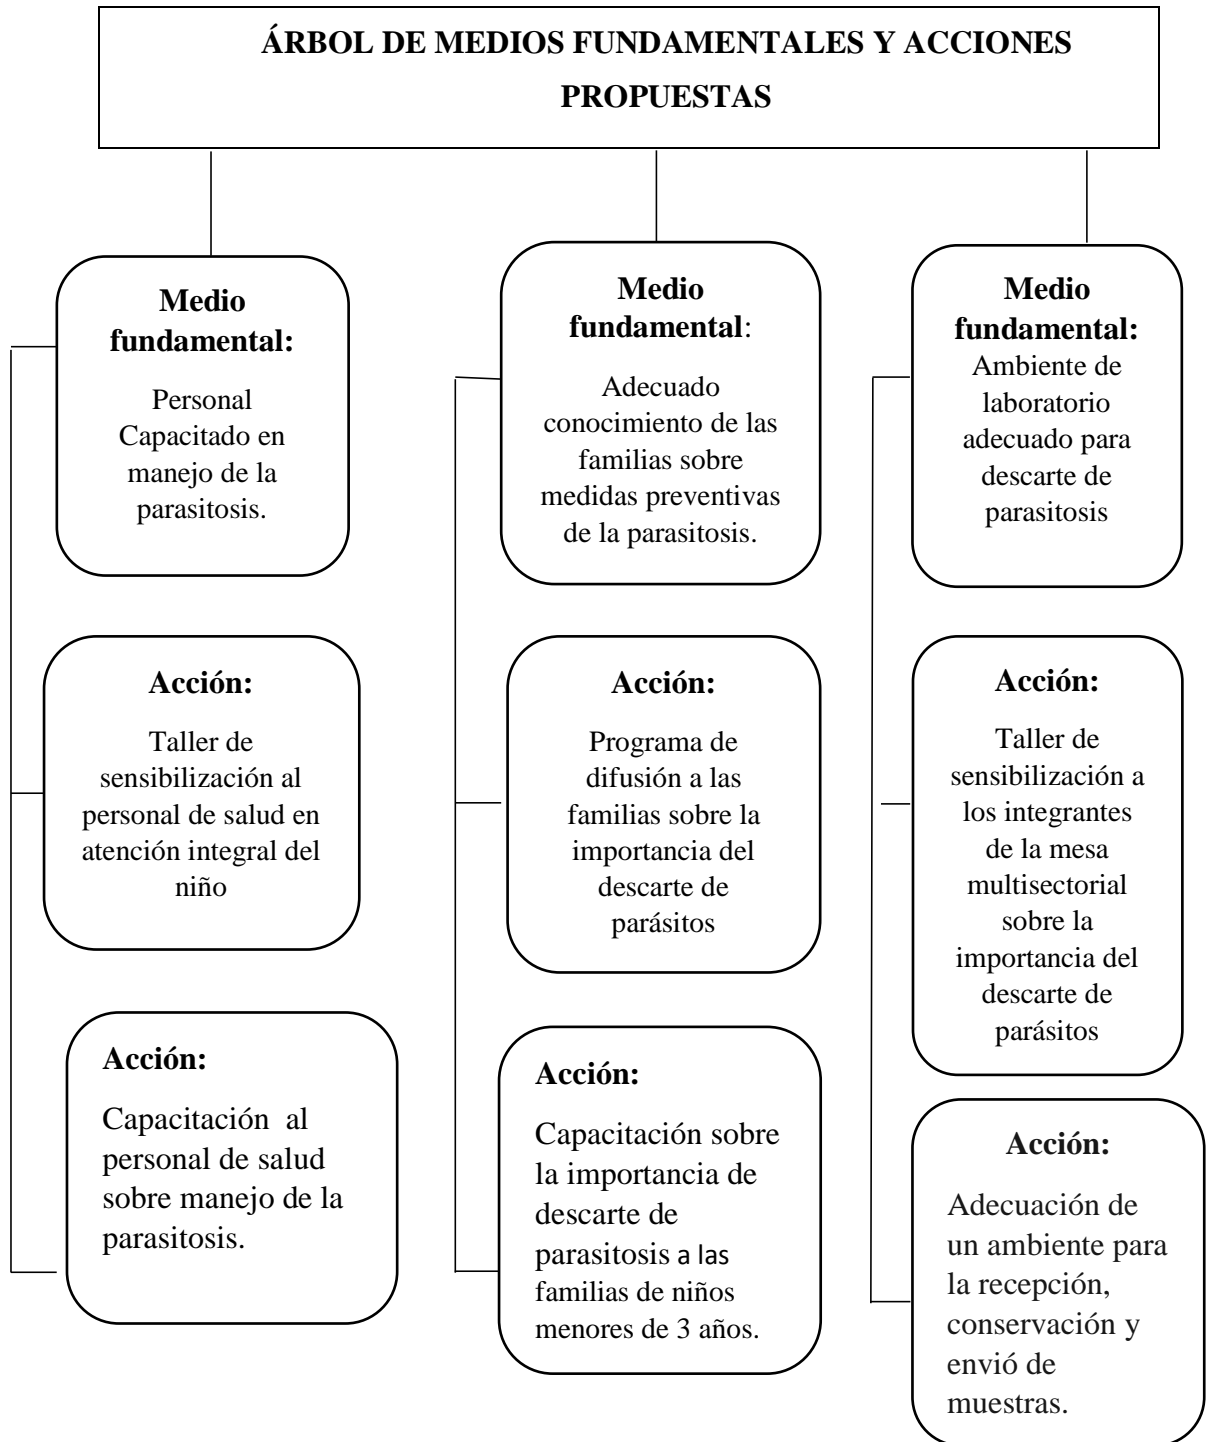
ÁRBOL DE MEDIOS FUNDAMENTALES Y ACCIONES PROPUESTAS

Medio fundamental:

Personal Capacitado en manejo de la parasitosis.

Acción:

Taller de sensibilización al personal de salud en atención integral del niño

Acción:

Capacitación al personal de salud sobre manejo de la parasitosis.

Medio fundamental:

Adecuado conocimiento de las familias sobre medidas preventivas de la parasitosis.

Acción:

Programa de difusión a las familias sobre la importancia del descarte de parásitos

Acción:

Capacitación sobre la importancia de descarte de parasitosis a las familias de niños menores de 3 años.

Medio fundamental:

Ambiente de laboratorio adecuado para descarte de parasitosis

Acción:

Taller de sensibilización a los integrantes de la mesa multisectorial sobre la importancia del descarte de parásitos

Acción:

Adecuación de un ambiente para la recepción, conservación y envió de muestras.